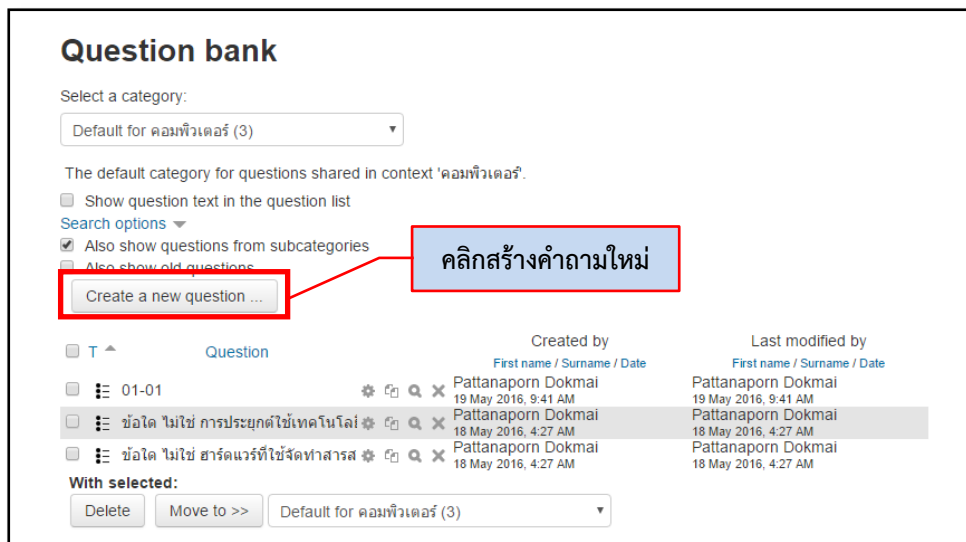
Question bank

Select a category:

Default for คอมพิวเตอร์ (3)

The default category for questions shared in context 'คอมพิวเตอร์'.

Show question text in the question list

Search options

Also show questions from subcategories

Also show old questions

คลิกสร้างคำถามใหม่

Create a new question ...

| T | Question | Created by<br>First name / Surname / Date | Last modified by<br>First name / Surname / Date |
|---|---|---|---|
| | 01-01 | Pattanaporn Dokmai<br>19 May 2016, 9:41 AM | Pattanaporn Dokmai<br>19 May 2016, 9:41 AM |
| | ข้อใด ไม่ใช่ การประยุกต์ใช้เทคโนโลยี | Pattanaporn Dokmai<br>18 May 2016, 4:27 AM | Pattanaporn Dokmai<br>18 May 2016, 4:27 AM |
| | ข้อใด ไม่ใช่ ฮาร์ดแวร์ที่ใช้จัดทำสารส | Pattanaporn Dokmai<br>18 May 2016, 4:27 AM | Pattanaporn Dokmai<br>18 May 2016, 4:27 AM |

With selected:

Delete Move to >> Default for คอมพิวเตอร์ (3)